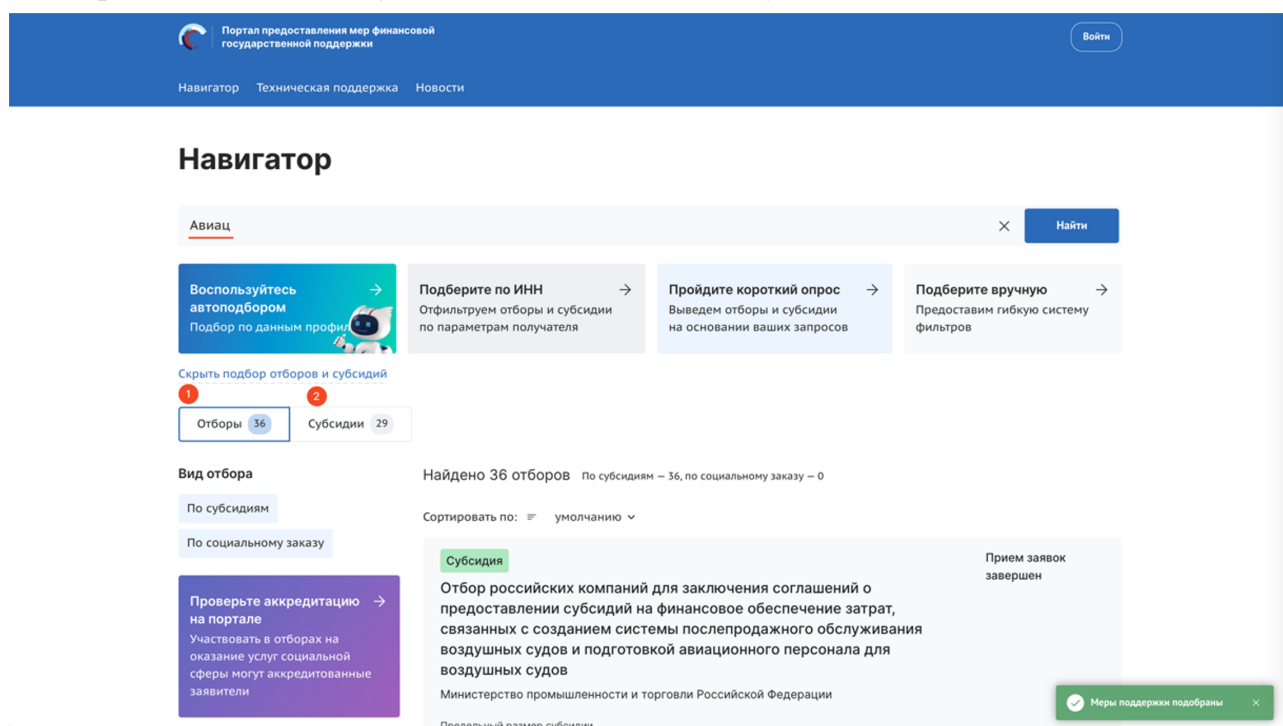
Портал предоставления мер финансовой государственной поддержки

Войти

Навигатор Техническая поддержка Новости

Навигатор

Авиац

Найти

Воспользуйтесь автоподбором
Подбор по данным профил

Подберите по ИНН
Отфильтруем отборы и субсидии по параметрам получателя

Пройдите короткий опрос
Выведем отборы и субсидии на основании ваших запросов

Подберите вручную
Предоставим гибкую систему фильтров

Скрыть подбор отборов и субсидий

1
2

Отборы 36
Субсидии 29

Вид отбора

По субсидиям

По социальному заказу

Проверьте аккредитацию на портале
Участвовать в отборах на оказание услуг социальной сферы могут аккредитованные заявители

Найдено 36 отборов По субсидиям — 36, по социальному заказу — 0

Сортировать по: умолчанию

Субсидия

Прием заявок завершен

Отбор российских компаний для заключения соглашений о предоставлении субсидий на финансовое обеспечение затрат, связанных с созданием системы послепродажного обслуживания воздушных судов и подготовкой авиационного персонала для воздушных судов

Министерство промышленности и торговли Российской Федерации

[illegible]

Меры поддержки подобраны